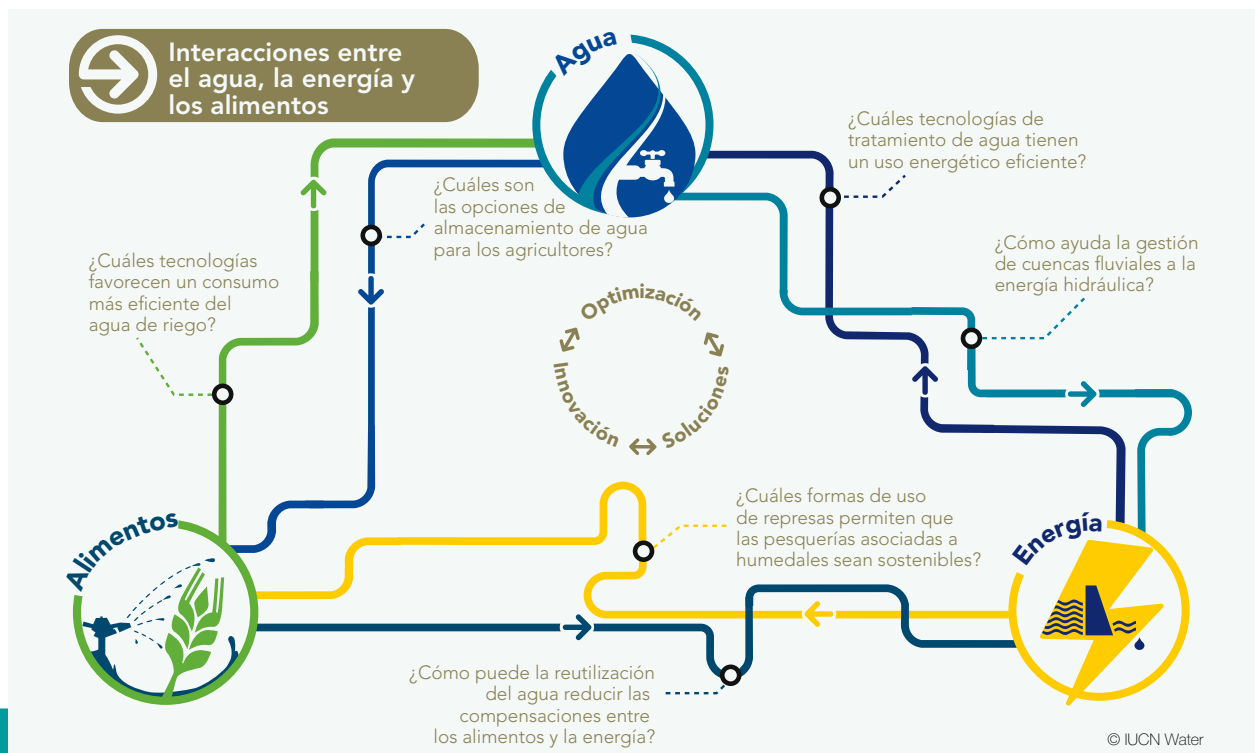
Interacciones entre el agua, la energía y los alimentos

Agua

¿Cuáles son las opciones de almacenamiento de agua para los agricultores?

¿Cuáles tecnologías de tratamiento de agua tienen un uso energético eficiente?

¿Cuáles tecnologías favorecen un consumo más eficiente del agua de riego?

¿Cómo ayuda la gestión de cuencas fluviales a la energía hidráulica?

Optimización

Innovación

Soluciones

¿Cuáles formas de uso de represas permiten que las pesquerías asociadas a humedales sean sostenibles?

Alimentos

Energía

¿Cómo puede la reutilización del agua reducir las compensaciones entre los alimentos y la energía?

© IUCN Water